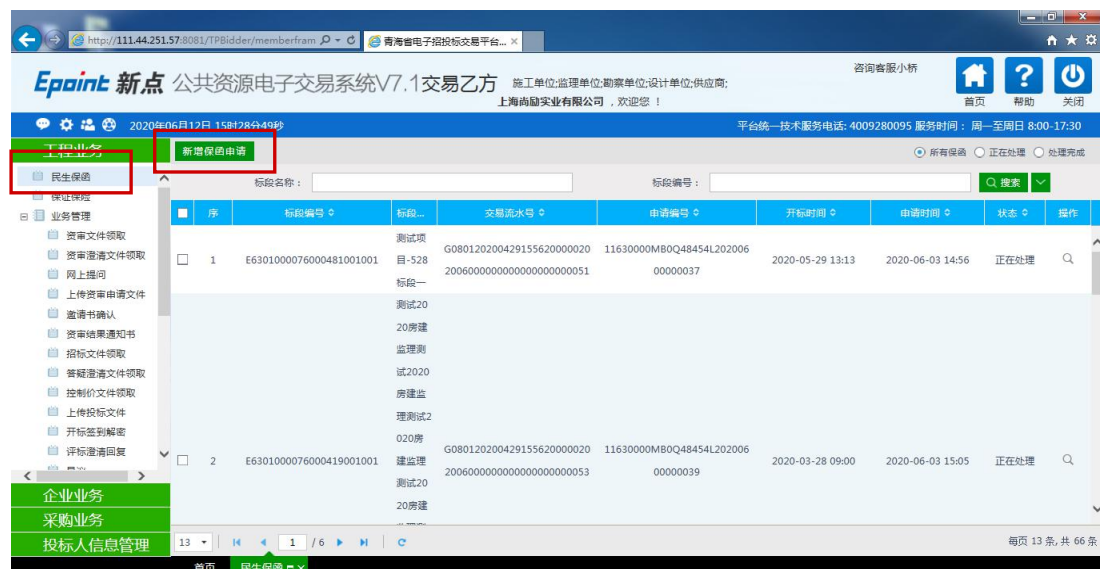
http://111.44.251.57:8081/TPBidder/memberfram
青海省电子招投标交易平台...

Epoint 新点 公共资源电子交易系统V7.1交易乙方 施工单位;监理单位;勘察单位;设计单位;供应商;
上海尚励实业有限公司 ，欢迎您！
咨询客服小桥
首页 帮助 关闭

2020年06月12日 15时28分49秒
平台统一技术服务电话: 4009280095 服务时间：周一至周日 8:00-17:30

工程业务
新增保函申请
所有保函 正在处理 处理完成

民生保函
保证保险
业务管理
资审文件领取
资审澄清文件领取
网上提问
上传资审申请文件
邀请书确认
资审结果通知书
招标文件领取
答疑澄清文件领取
控制价文件领取
上传投标文件
开标签到解密
评标澄清回复

标段名称：
标段编号：
搜索

| 序 | 标段编号 | 标段... | 交易流水号 | 申请编号 | 开标时间 | 申请时间 | 状态 | 操作 |
|---|---|---|---|---|---|---|---|---|
| 1 | E6301000076000481001001 | 测试项目-528标段一 | G080120200429155620000020200600000000000000000051 | 11630000MB0Q48454L20200600000037 | 2020-05-29 13:13 | 2020-06-03 14:56 | 正在处理 | |
| 2 | E6301000076000419001001 | 测试2020房建监理测试2020房建监理测试2020房建监理测试2020房建 | G080120200429155620000020200600000000000000000053 | 11630000MB0Q48454L20200600000039 | 2020-03-28 09:00 | 2020-06-03 15:05 | 正在处理 | |

企业业务
采购业务
投标人信息管理

13 | 1 /6
每页 13 条, 共 66 条

首页 民生保函